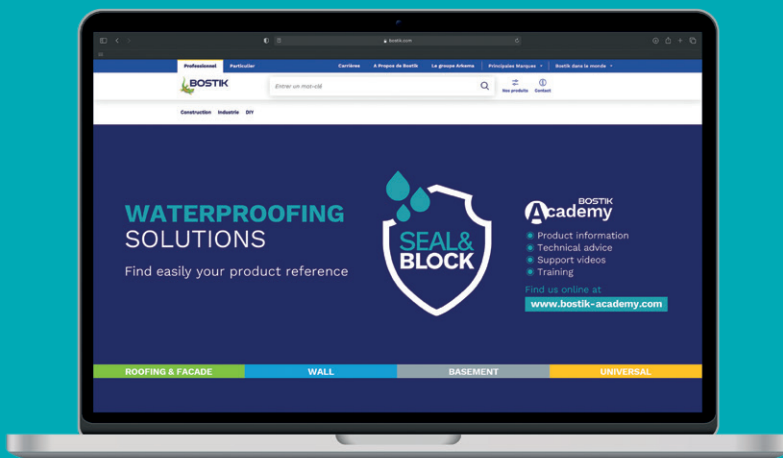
bostik.com

Professionnel Particulier

Carrières A Propos de Bostik Le groupe Arkema Principales Marques Bostik dans le monde

BOSTIK

Entrer un mot-clé

Nos produits Contact

Construction Industrie DIY

WATERPROOFING SOLUTIONS

Find easily your product reference

SEAL& BLOCK

BOSTIK Academy

Product information
Technical advice
Support videos
Training

Find us online at
www.bostik-academy.com

ROOFING & FACADE WALL BASEMENT UNIVERSAL